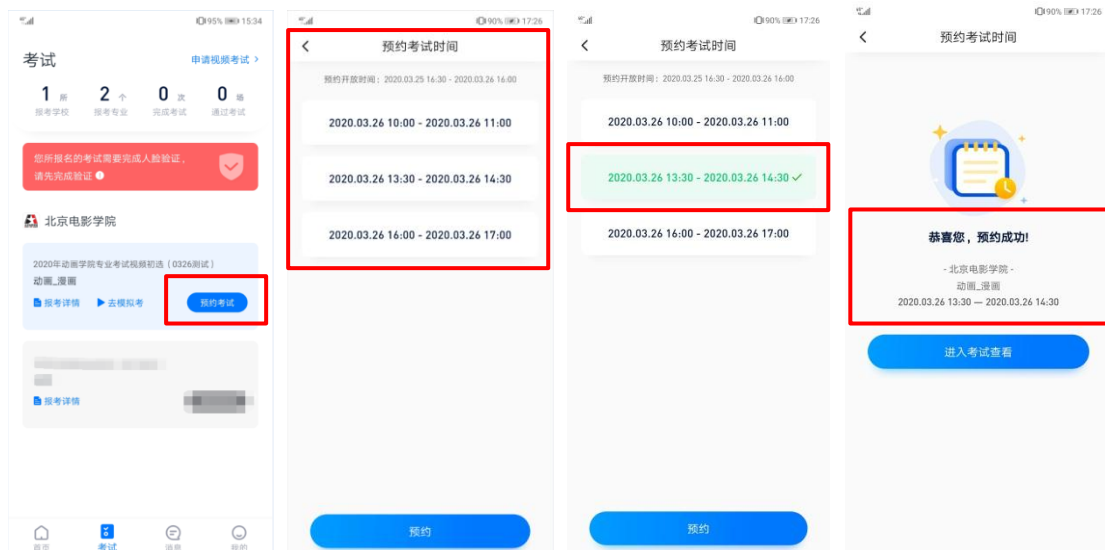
95% 15:34

考试

申请视频考试 >

1 所
报考学校

2 个
报考专业

0 次
完成考试

0 场
通过考试

您所报名的考试需要完成人脸验证，请先完成验证

北京电影学院

2020年动画学院专业考试视频初选（0326测试）
动画_漫画

报考详情

去模拟考

预约考试

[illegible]

报考详情

首页

考试

消息

我的

90% 17:26

预约考试时间

预约开放时间：2020.03.25 16:30 - 2020.03.26 16:00

2020.03.26 10:00 - 2020.03.26 11:00

2020.03.26 13:30 - 2020.03.26 14:30

2020.03.26 16:00 - 2020.03.26 17:00

预约

90% 17:26

预约考试时间

预约开放时间：2020.03.25 16:30 - 2020.03.26 16:00

2020.03.26 10:00 - 2020.03.26 11:00

2020.03.26 13:30 - 2020.03.26 14:30 ✓

2020.03.26 16:00 - 2020.03.26 17:00

预约

90% 17:26

预约考试时间

恭喜您，预约成功!

- 北京电影学院 -

动画_漫画

2020.03.26 13:30 — 2020.03.26 14:30

进入考试查看